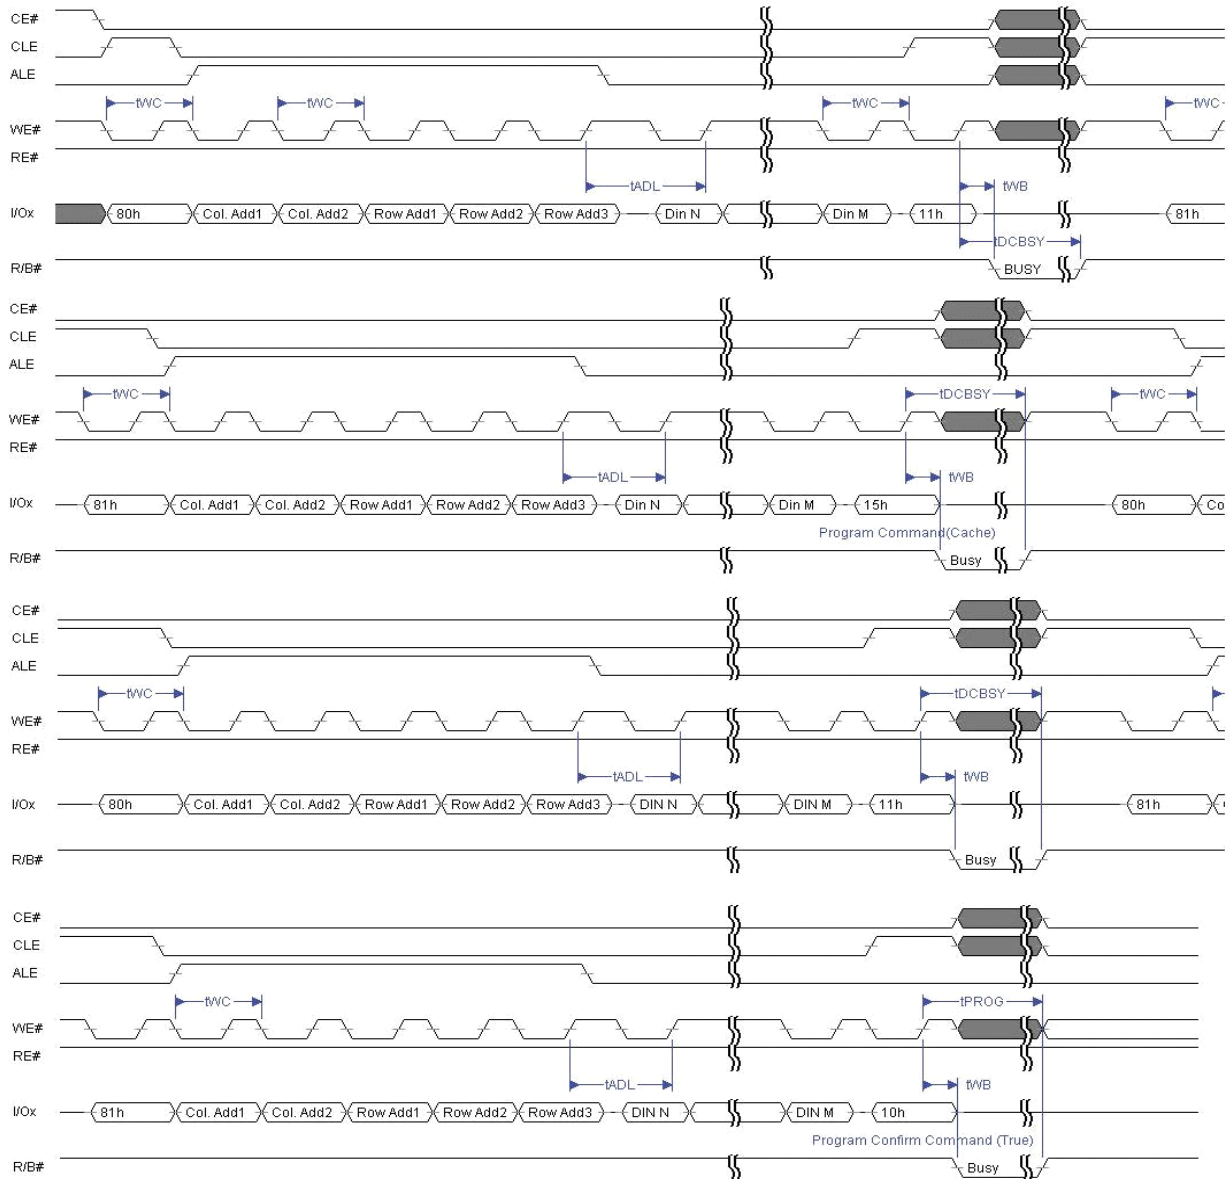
CE#
CLE
ALE
tWC
tWC
tWC
tWC
WE#
RE#
tADL
tWB
I/Ox
80h
Col. Add1
Col. Add2
Row Add1
Row Add2
Row Add3
Din N
Din M
11h
81h
tDCBSY
R/B#
BUSY

CE#
CLE
ALE
tWC
tDCBSY
tWC
WE#
RE#
tADL
tWB
I/Ox
81h
Col. Add1
Col. Add2
Row Add1
Row Add2
Row Add3
Din N
Din M
15h
80h
Co
Program Command(Cache)
R/B#
Busy

CE#
CLE
ALE
tWC
tDCBSY
WE#
RE#
tADL
tWB
I/Ox
80h
Col. Add1
Col. Add2
Row Add1
Row Add2
Row Add3
DIN N
DIN M
11h
81h
R/B#
Busy

CE#
CLE
ALE
tWC
tPROG
WE#
RE#
tADL
tWB
I/Ox
81h
Col. Add1
Col. Add2
Row Add1
Row Add2
Row Add3
DIN N
DIN M
10h
Program Confirm Command (True)
R/B#
Busy